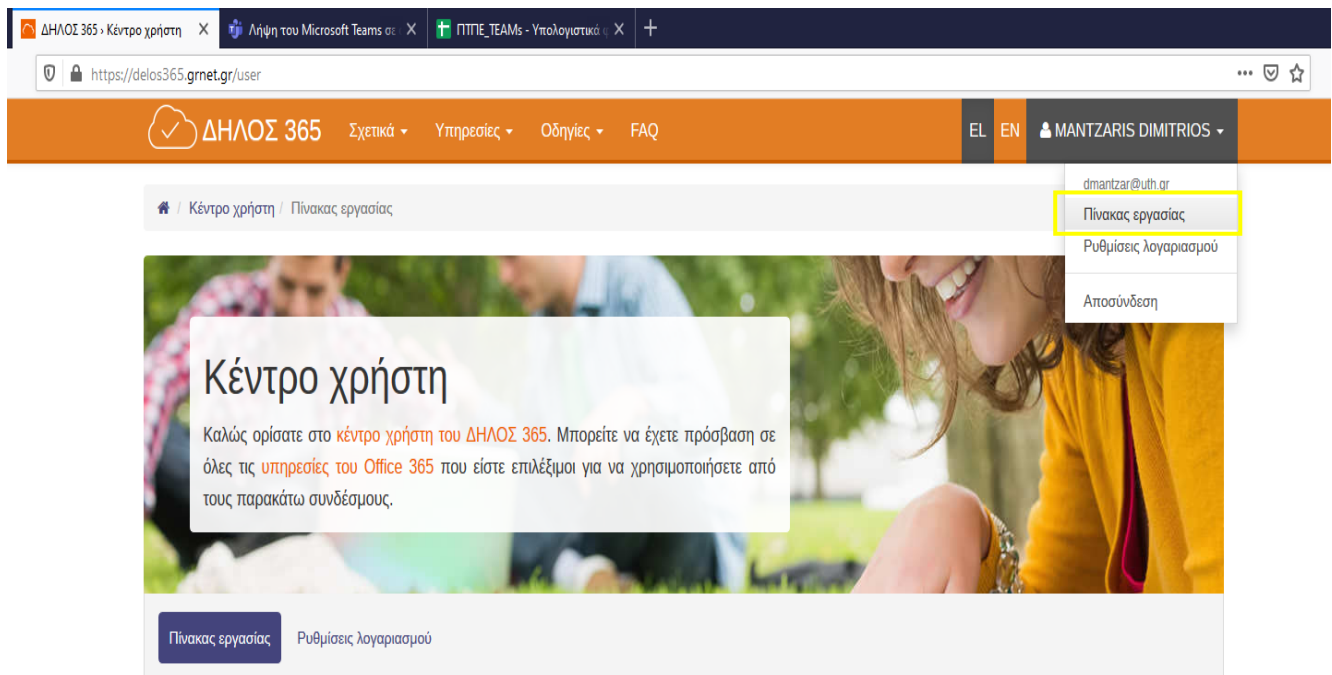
ΔΗΛΟΣ 365 › Κέντρο χρήστη ×
Λήψη του Microsoft Teams σε ×
ΠΤΠΕ_TEAMs - Υπολογιστικά ×
+

https://delos365.grnet.gr/user

ΔΗΛΟΣ 365 Σχετικά ▾ Υπηρεσίες ▾ Οδηγίες ▾ FAQ
EL EN MANTZARIS DIMITRIOS ▾

dmantzar@uth.gr
Πίνακας εργασίας
Ρυθμίσεις λογαριασμού
Αποσύνδεση

Κέντρο χρήστη / Πίνακας εργασίας

Κέντρο χρήστη

Καλώς ορίσατε στο κέντρο χρήστη του ΔΗΛΟΣ 365. Μπορείτε να έχετε πρόσβαση σε όλες τις υπηρεσίες του Office 365 που είστε επιλέξιμοι για να χρησιμοποιήσετε από τους παρακάτω συνδέσμους.

Πίνακας εργασίας
Ρυθμίσεις λογαριασμού